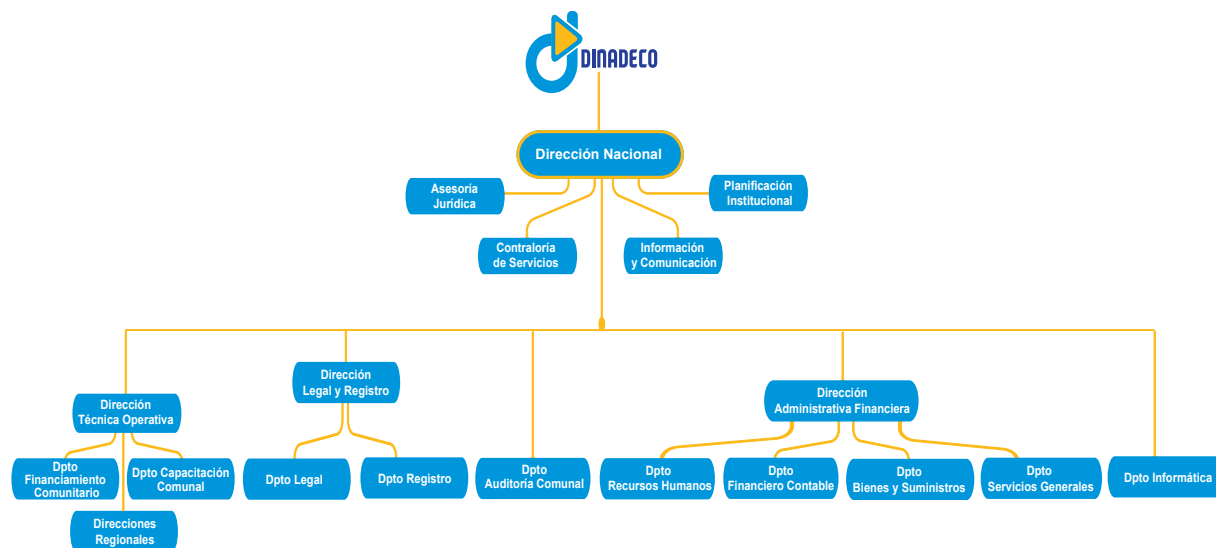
DINADECO

Dirección Nacional

Asesoría Jurídica

Planificación Institucional

Contraloría de Servicios

Información y Comunicación

Dirección Técnica Operativa

Dirección Legal y Registro

Dirección Administrativa Financiera

Dpto Financiamiento Comunitario

Dpto Capacitación Comunal

Direcciones Regionales

Dpto Legal

Dpto Registro

Dpto Auditoría Comunal

Dpto Recursos Humanos

Dpto Financiero Contable

Dpto Bienes y Suministros

Dpto Servicios Generales

Dpto Informática